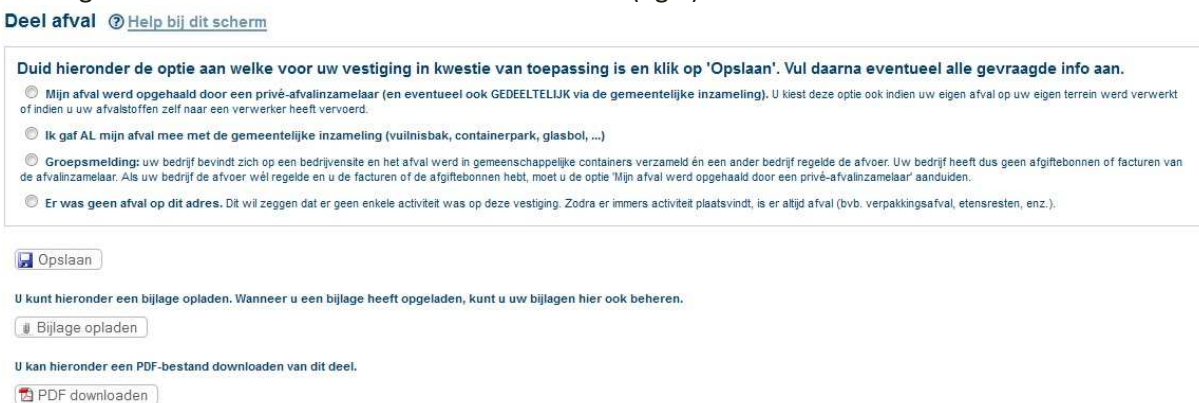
Deel afval ⓘ Help bij dit scherm

Duid hieronder de optie aan welke voor uw vestiging in kwestie van toepassing is en klik op 'Opslaan'. Vul daarna eventueel alle gevraagde info aan.

Mijn afval werd opgehaald door een privé-afvalinzamelaar (en eventueel ook GEDEELTELIJK via de gemeentelijke inzameling). U kiest deze optie ook indien uw eigen afval op uw eigen terrein werd verwerkt of indien u uw afvalstoffen zelf naar een verwerker heeft vervoerd.

Ik gaf AL mijn afval mee met de gemeentelijke inzameling (vuilnisbak, containerpark, glasbol, ...)

Groepsmelding: uw bedrijf bevindt zich op een bedrijvensite en het afval werd in gemeenschappelijke containers verzameld én een ander bedrijf regelde de afvoer. Uw bedrijf heeft dus geen afgiftebonnen of facturen van de afvalinzamelaar. Als uw bedrijf de afvoer wél regelde en u de facturen of de afgiftebonnen hebt, moet u de optie 'Mijn afval werd opgehaald door een privé-afvalinzamelaar' aanduiden.

Er was geen afval op dit adres. Dit wil zeggen dat er geen enkele activiteit was op deze vestiging. Zodra er immers activiteit plaatsvindt, is er altijd afval (bvb. verpakkingsafval, etensresten, enz.).

Opslaan

U kunt hieronder een bijlage opladen. Wanneer u een bijlage heeft opgeladen, kunt u uw bijlagen hier ook beheren.

Bijlage opladen

U kan hieronder een PDF-bestand downloaden van dit deel.

PDF downloaden